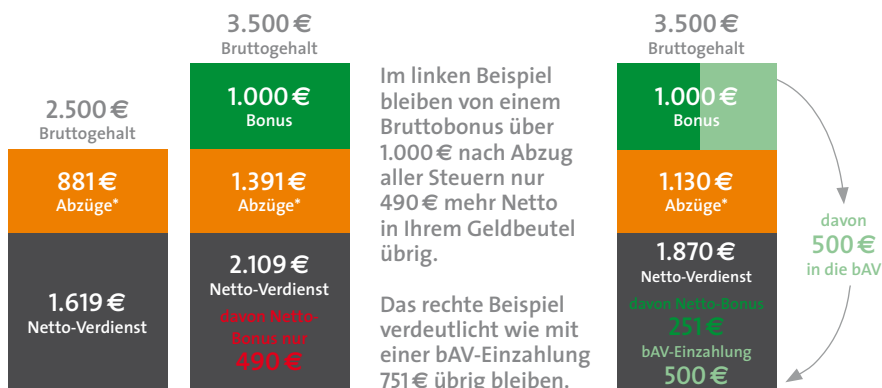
2.500 €
Bruttogehalt

881 €
Abzüge*

1.619 €
Netto-Verdienst

3.500 €
Bruttogehalt

1.000 €
Bonus

1.391 €
Abzüge*

2.109 €
Netto-Verdienst
davon Netto-Bonus nur
490 €

Im linken Beispiel bleiben von einem Bruttobonus über 1.000 € nach Abzug aller Steuern nur 490 € mehr Netto in Ihrem Geldbeutel übrig.

Das rechte Beispiel verdeutlicht wie mit einer bAV-Einzahlung 751 € übrig bleiben.

3.500 €
Bruttogehalt

1.000 €
Bonus

1.130 €
Abzüge*

1.870 €
Netto-Verdienst
davon Netto-Bonus
251 €
bAV-Einzahlung
500 €

davon
500 €
in die bAV